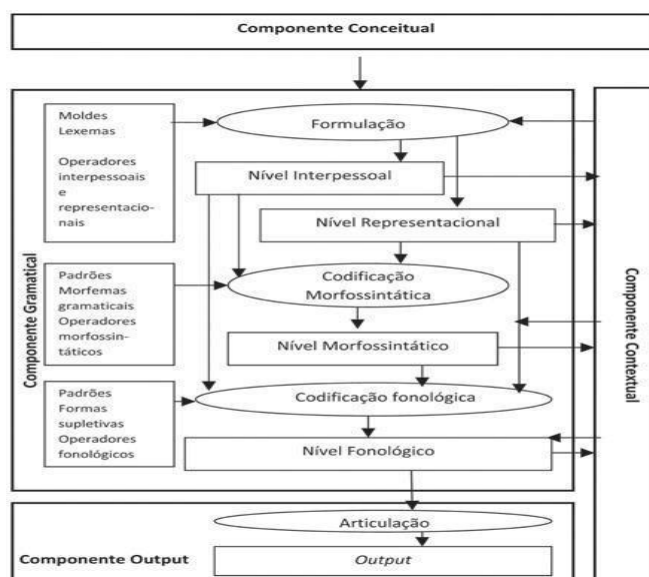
Componente Conceitual

Componente Gramatical

Moldes
Lexemas

Operadores interpessoais e representacionais

Formulação

Nível Interpessoal

Nível Representacional

Padrões
Morfemas gramaticais
Operadores morfossintáticos

Codificação Morfossintática

Nível Morfossintático

Padrões
Formas supletivas
Operadores fonológicos

Codificação fonológica

Nível Fonológico

Componente Contextual

Articulação

Componente Output

*Output*